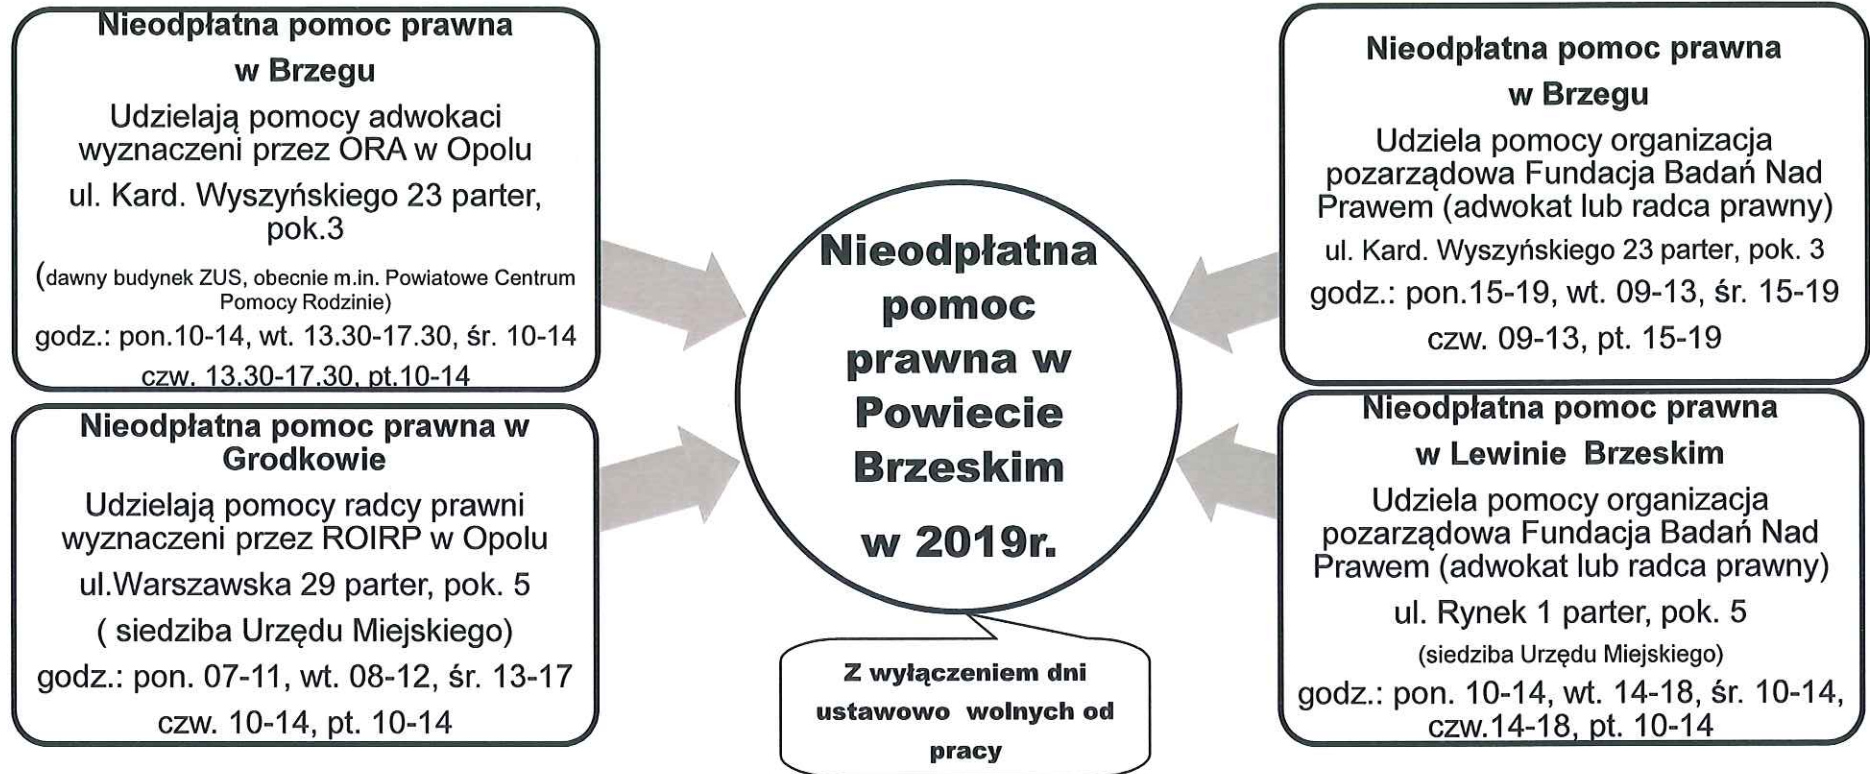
Nieodpłatna pomoc prawna w Brzegu
Udzielają pomocy adwokaci wyznaczeni przez ORA w Opolu
ul. Kard. Wyszyńskiego 23 parter, pok.3
(dawny budynek ZUS, obecnie m.in. Powiatowe Centrum Pomocy Rodzinie)
godz.: pon.10-14, wt. 13.30-17.30, śr. 10-14
czw. 13.30-17.30, pt.10-14

Nieodpłatna pomoc prawna w Grodkowie
Udzielają pomocy radcy prawni wyznaczeni przez ROIRP w Opolu
ul.Warszawska 29 parter, pok. 5
( siedziba Urzędu Miejskiego)
godz.: pon. 07-11, wt. 08-12, śr. 13-17
czw. 10-14, pt. 10-14

Nieodpłatna pomoc prawna w Powiecie Brzeskim
w 2019r.

Z wyłączeniem dni ustawowo wolnych od pracy

Nieodpłatna pomoc prawna w Brzegu
Udziela pomocy organizacja pozarządowa Fundacja Badań Nad Prawem (adwokat lub radca prawny)
ul. Kard. Wyszyńskiego 23 parter, pok. 3
godz.: pon.15-19, wt. 09-13, śr. 15-19
czw. 09-13, pt. 15-19

Nieodpłatna pomoc prawna w Lewinie Brzeskim
Udziela pomocy organizacja pozarządowa Fundacja Badań Nad Prawem (adwokat lub radca prawny)
ul. Rynek 1 parter, pok. 5
(siedziba Urzędu Miejskiego)
godz.: pon. 10-14, wt. 14-18, śr. 10-14, czw.14-18, pt. 10-14